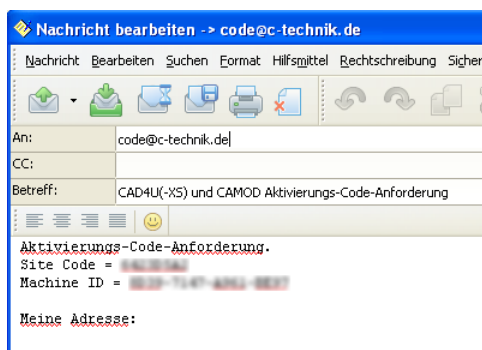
Nachricht bearbeiten -> code@c-technik.de

Nachricht Bearbeiten Suchen Format Hilfsmittel Rechtschreibung Sicher

An: code@c-technik.de
CC:
Betreff: CAD4U(-XS) und CAMOD Aktivierungs-Code-Anforderung

Aktivierungs-Code-Anforderung.
Site Code = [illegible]
Machine ID = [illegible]

Meine Adresse: